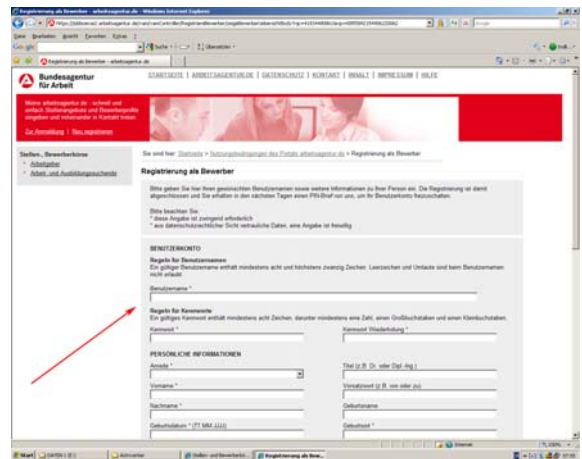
Registrierung als Bewerber - arbeitsagentur.de - Windows Internet Explorer

Datei Bearbeiten Ansicht Favoriten Extras ?

Google

Suche

Übersetzen

Registrierung als Bewerber - arbeitsagentur.de

Bundesagentur für Arbeit

STARTSEITE | ARBEITSAGENTUR.DE | DATENSCHUTZ | KONTAKT | INHALT | IMPRESSUM | HILFE

Meine arbeitsagentur.de : schnell und einfach Stellenangebote und Bewerberprofile eingeben und miteinander in Kontakt treten.

Zur Anmeldung | Neu registrieren

Stellen-, Bewerberbörse

Arbeitgeber

Arbeit- und Ausbildungsuchende

Sie sind hier: Startseite > Nutzungsbedingungen des Portals arbeitsagentur.de > Registrierung als Bewerber

Registrierung als Bewerber

Bitte geben Sie hier Ihren gewünschten Benutzernamen sowie weitere Informationen zu Ihrer Person ein. Die Registrierung ist damit abgeschlossen und Sie erhalten in den nächsten Tagen einen PIN-Brief von uns, um Ihr Benutzerkonto freizuschalten.

Bitte beachten Sie:
* diese Angabe ist zwingend erforderlich
* aus datenschutzrechtlicher Sicht vertrauliche Daten, eine Angabe ist freiwillig

BENUTZERKONTO

Regeln für Benutzernamen
Ein gültiger Benutzername enthält mindestens acht und höchstens zwanzig Zeichen. Leerzeichen und Umlaute sind beim Benutzernamen nicht erlaubt.

Benutzername *

Regeln für Kennworte
Ein gültiges Kennwort enthält mindestens acht Zeichen, darunter mindestens eine Zahl, einen Großbuchstaben und einen Kleinbuchstaben.

Kennwort *

Kennwort Wiederholung *

PERSÖNLICHE INFORMATIONEN

Anrede *

Titel (z.B. Dr. oder Dipl.-Ing.)

Vorname *

Vorsatzwort (z.B. von oder zu)

Nachname *

Geburtsname

Geburtsdatum * (TT.MM.JJJJ)

Geburtsort *

Internet

100%

Start

Registrierung als Bew...